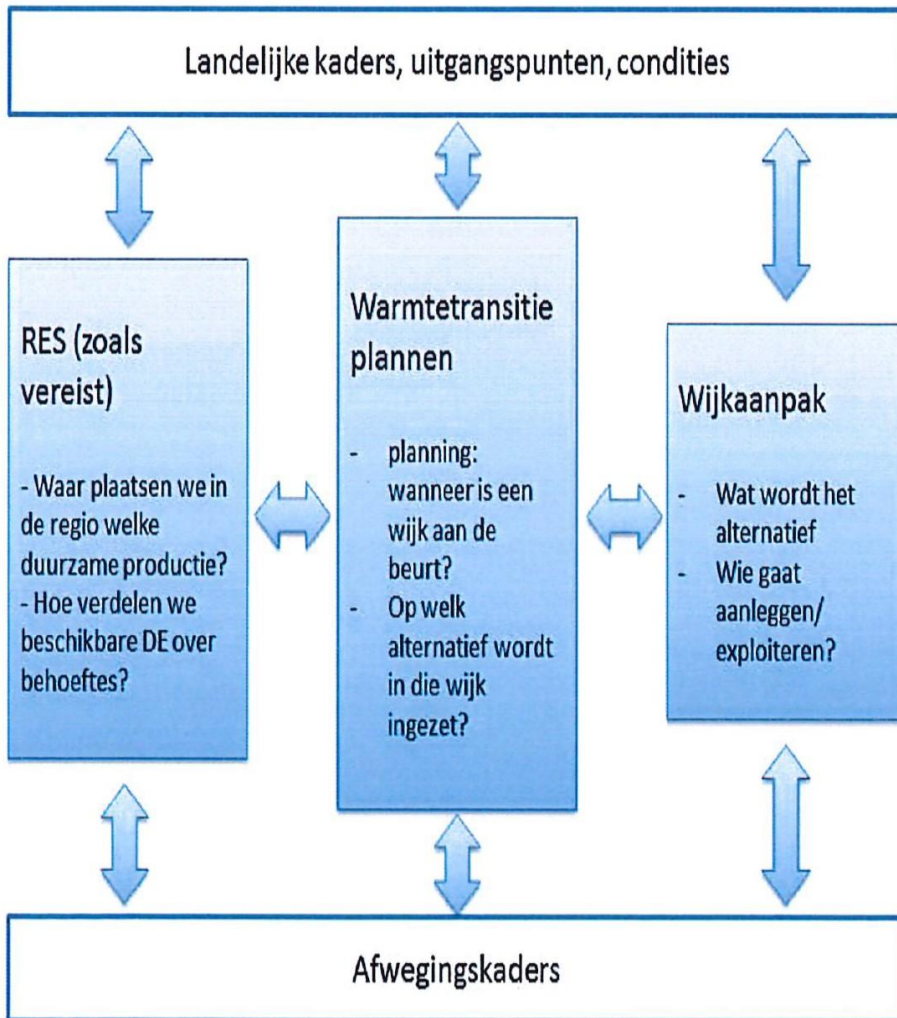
Landelijke kaders, uitgangspunten, condities

RES (zoals vereist)

- Waar plaatsen we in de regio welke duurzame productie?
- Hoe verdelen we beschikbare DE over behoeftes?

Warmtetransitie plannen

- planning: wanneer is een wijk aan de beurt?
- Op welk alternatief wordt in die wijk ingezet?

Wijkaanpak

- Wat wordt het alternatief
- Wie gaat aanleggen/ exploiteren?

Afwegingskaders